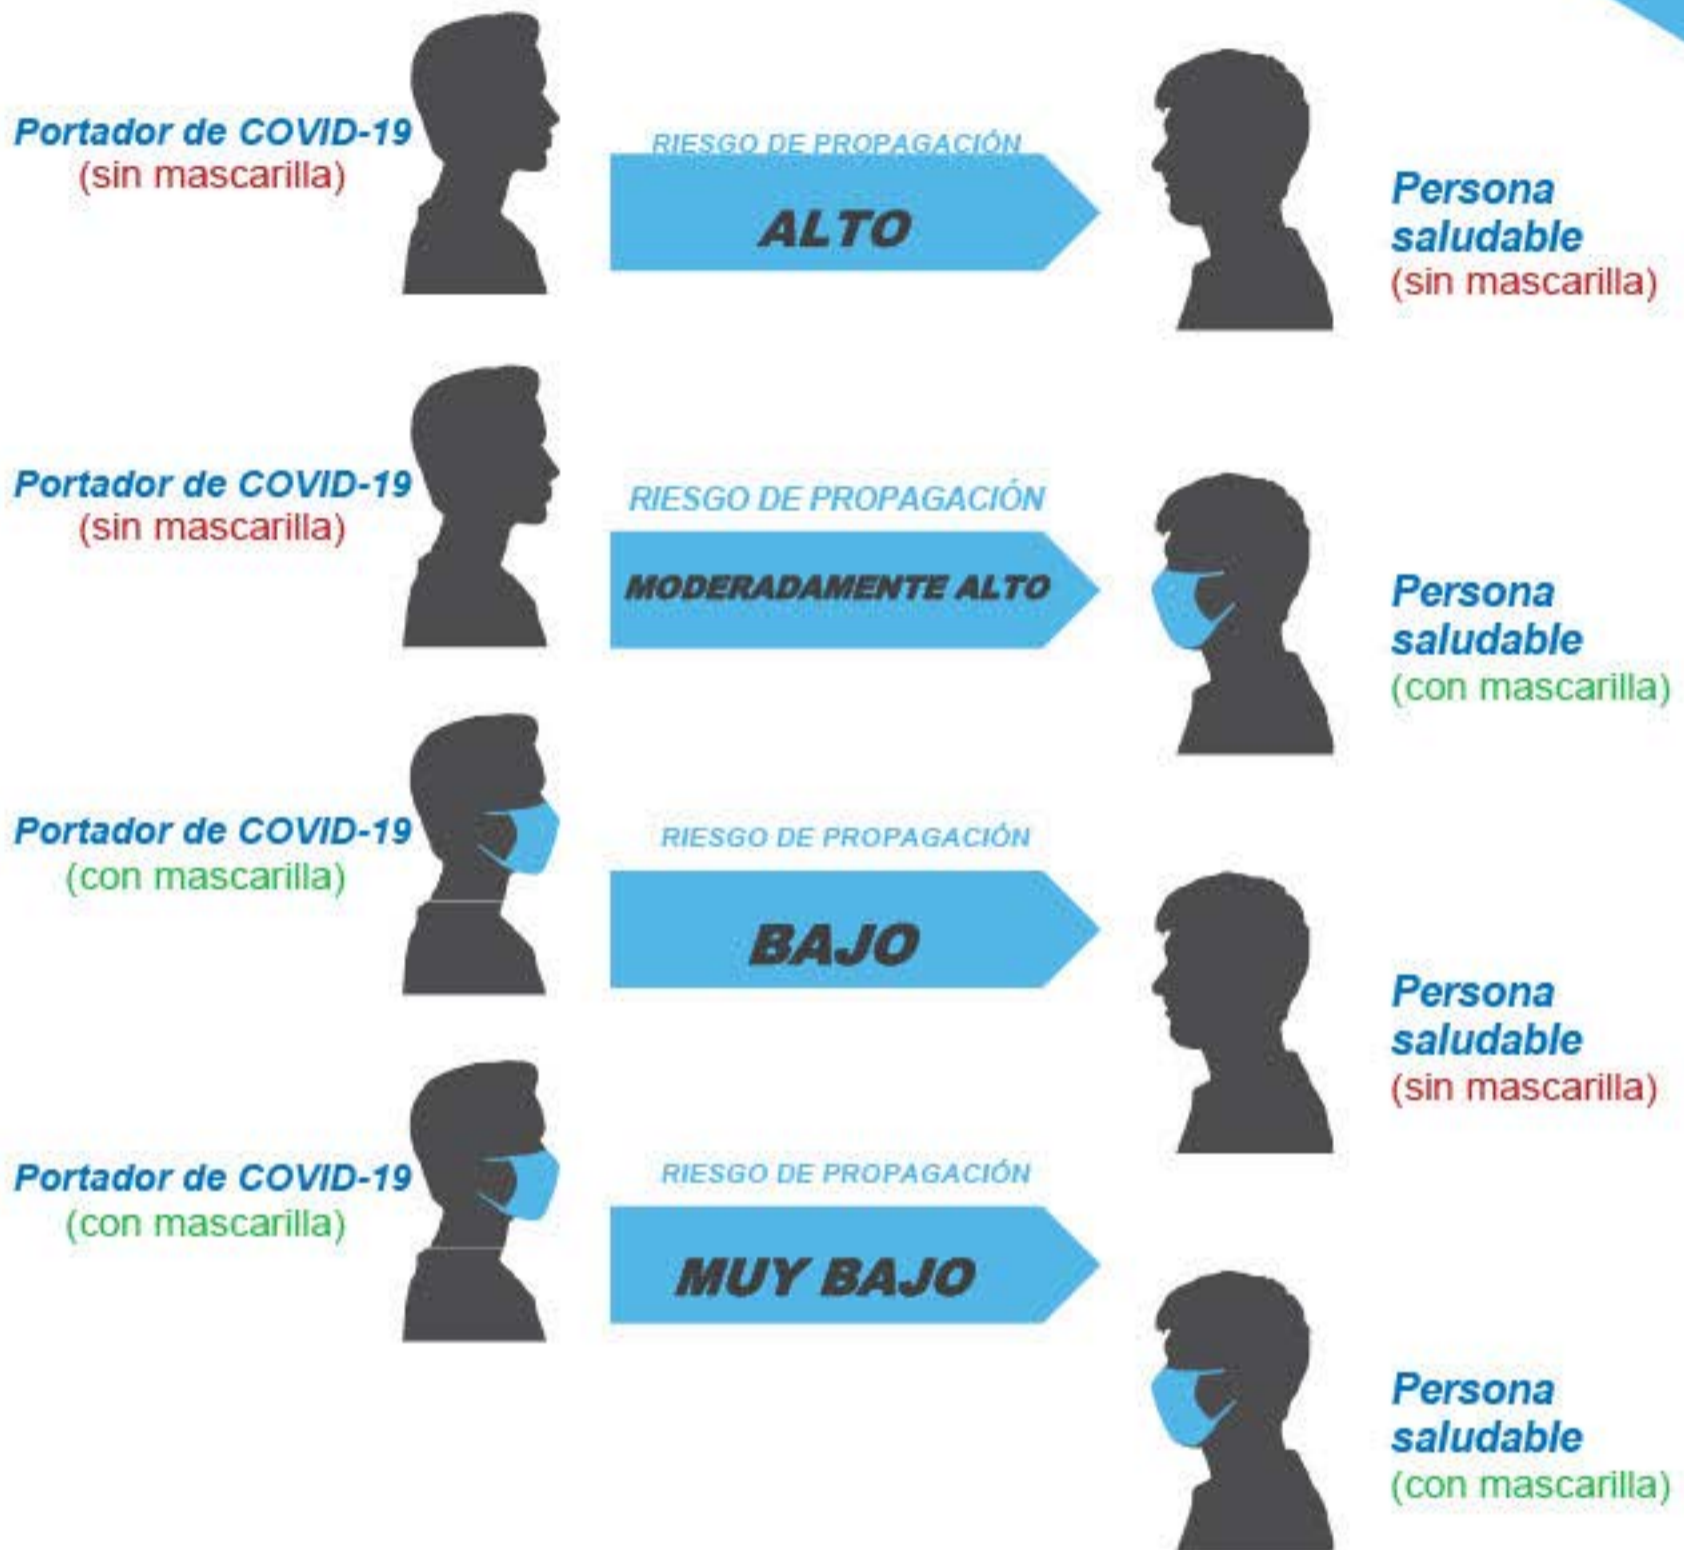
Portador de COVID-19
(sin mascarilla)

RIESGO DE PROPAGACIÓN

ALTO

Persona saludable
(sin mascarilla)

Portador de COVID-19
(sin mascarilla)

RIESGO DE PROPAGACIÓN

MODERADAMENTE ALTO

Persona saludable
(con mascarilla)

Portador de COVID-19
(con mascarilla)

RIESGO DE PROPAGACIÓN

BAJO

Persona saludable
(sin mascarilla)

Portador de COVID-19
(con mascarilla)

RIESGO DE PROPAGACIÓN

MUY BAJO

Persona saludable
(con mascarilla)